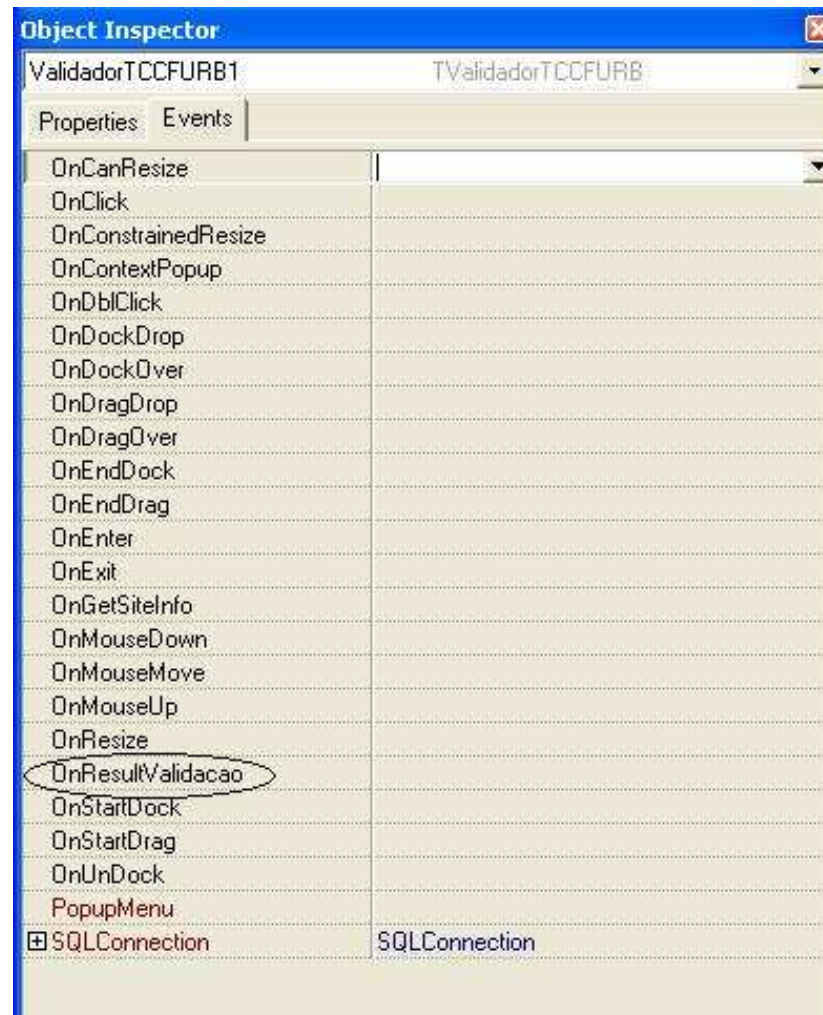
Object Inspector

ValidadorTCCFURB1 TValidadorTCCFURB

Properties Events

| | |
|---|---|
| OnCanResize | |
| OnClick | |
| OnConstrainedResize | |
| OnContextPopup | |
| OnDblClick | |
| OnDockDrop | |
| OnDockOver | |
| OnDragDrop | |
| OnDragOver | |
| OnEndDock | |
| OnEndDrag | |
| OnEnter | |
| OnExit | |
| OnGetSiteInfo | |
| OnMouseDown | |
| OnMouseMove | |
| OnMouseUp | |
| OnResize | |
| OnResultValidacao | |
| OnStartDock | |
| OnStartDrag | |
| OnUnDock | |
| PopupMenu | |
| ⊞SQLConnection | SQLConnection |